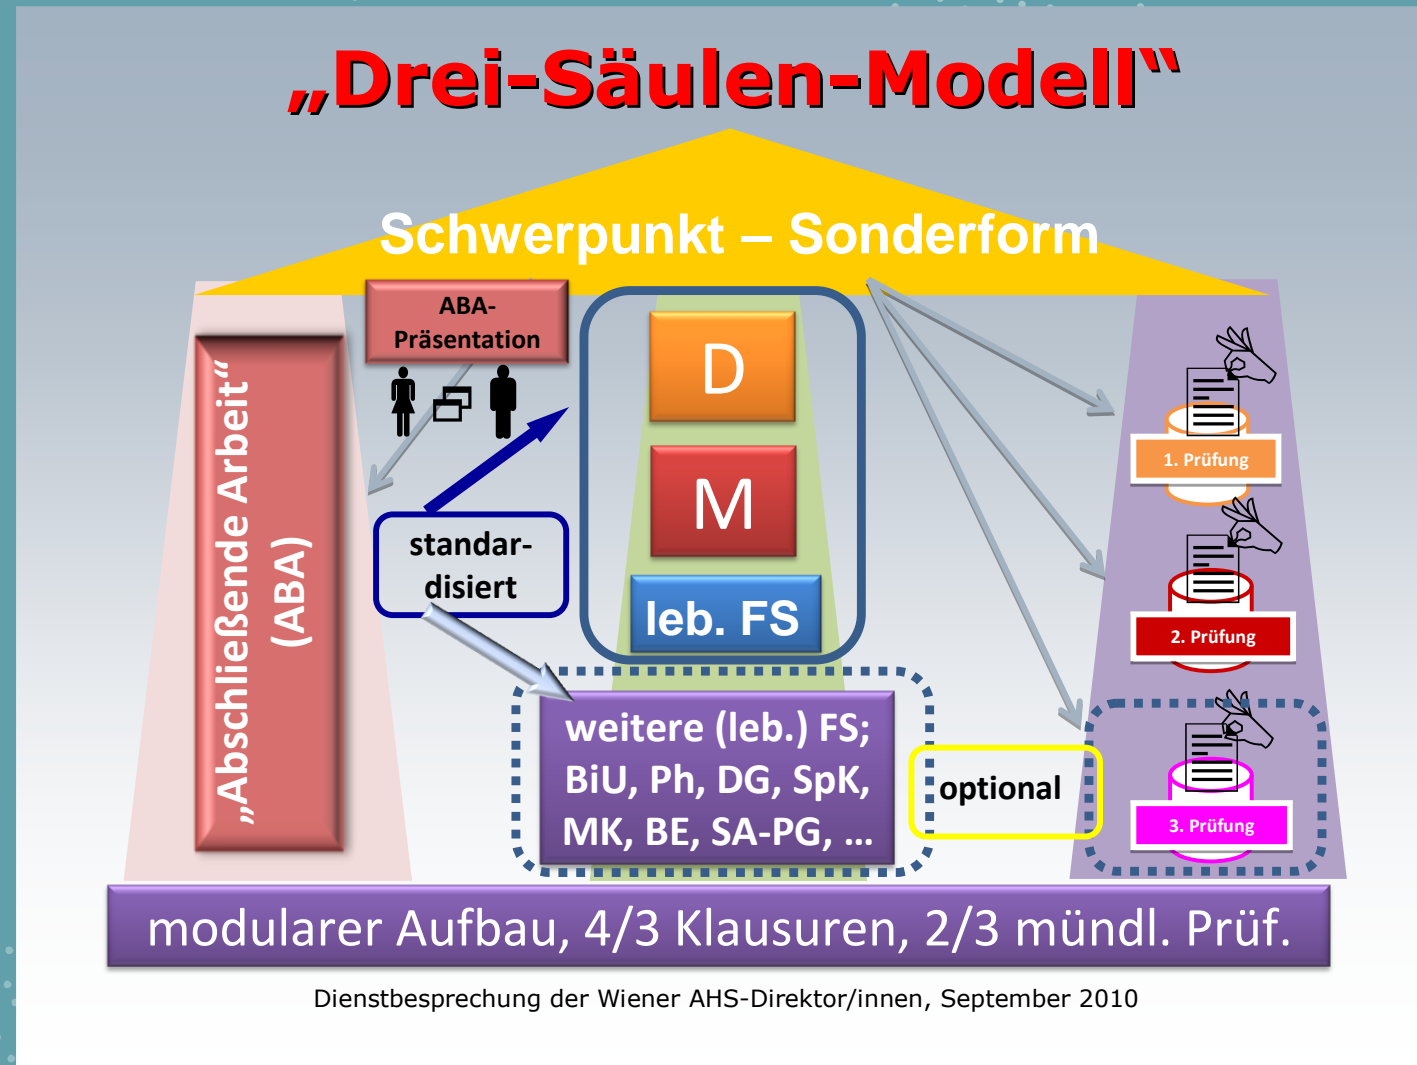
„Drei-Säulen-Modell“

Schwerpunkt – Sonderform

ABA-Präsentation

„Abschließende Arbeit“ (ABA)

standardisiert

D

M

leb. FS

weitere (leb.) FS; BiU, Ph, DG, SpK, MK, BE, SA-PG, …

optional

1. Prüfung

2. Prüfung

3. Prüfung

modularer Aufbau, 4/3 Klausuren, 2/3 mündl. Prüf.

Dienstbesprechung der Wiener AHS-Direktor/innen, September 2010